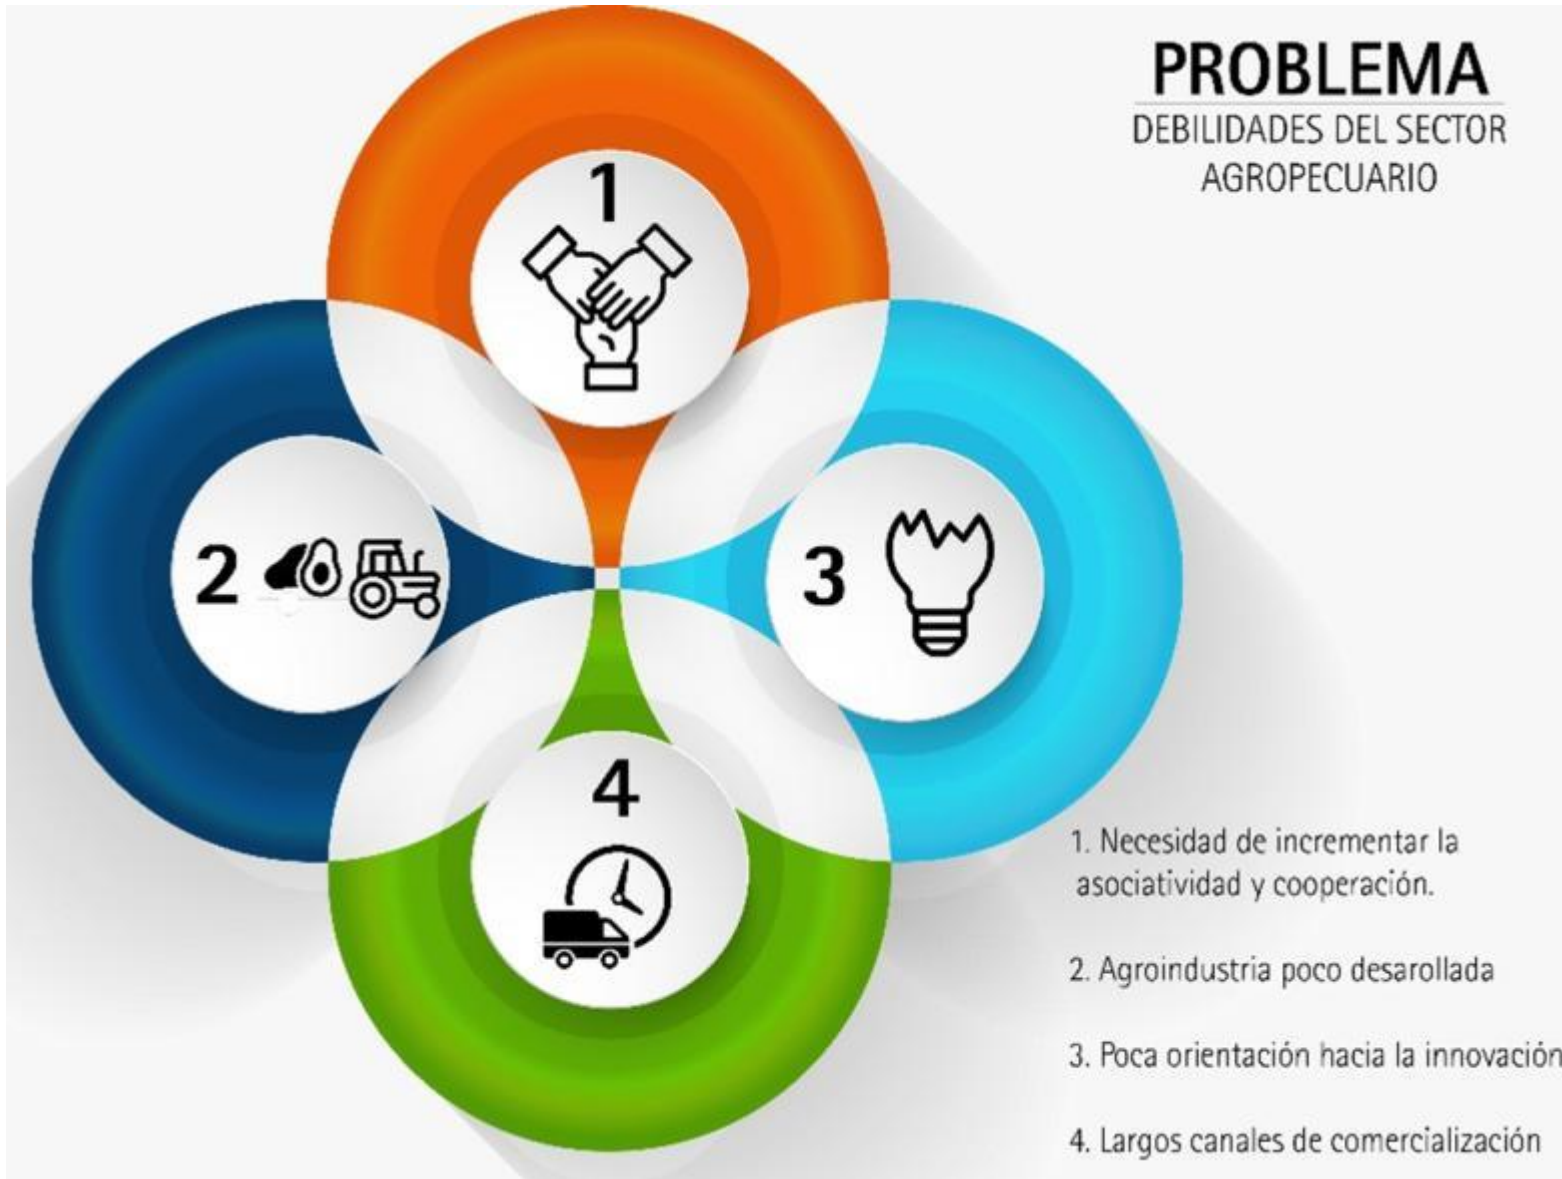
PROBLEMA
DEBILIDADES DEL SECTOR AGROPECUARIO

1

2

3

4

1. Necesidad de incrementar la asociatividad y cooperación.

2. Agroindustria poco desarollada

3. Poca orientación hacia la innovación

4. Largos canales de comercialización